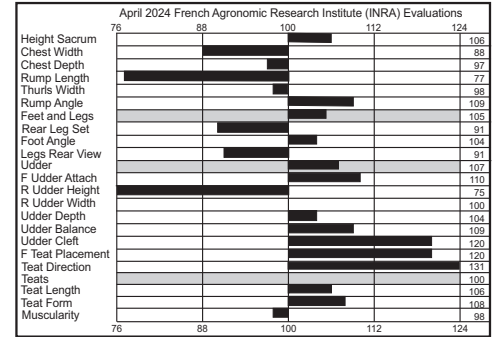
April 2024 French Agronomic Research Institute (INRA) Evaluations

| | 76 | 88 | 100 | 112 | 124 |
|---|---|---|---|---|---|
| Height Sacrum | | | | | 106 |
| Chest Width | | | | | 88 |
| Chest Depth | | | | | 97 |
| Rump Length | | | | | 77 |
| Thurls Width | | | | | 98 |
| Rump Angle | | | | | 109 |
| Feet and Legs | | | | | 105 |
| Rear Leg Set | | | | | 91 |
| Foot Angle | | | | | 104 |
| Legs Rear View | | | | | 91 |
| Udder | | | | | 107 |
| F Udder Attach | | | | | 110 |
| R Udder Height | | | | | 75 |
| R Udder Width | | | | | 100 |
| Udder Depth | | | | | 104 |
| Udder Balance | | | | | 109 |
| Udder Cleft | | | | | 120 |
| F Teat Placement | | | | | 120 |
| Teat Direction | | | | | 131 |
| Teats | | | | | 100 |
| Teat Length | | | | | 106 |
| Teat Form | | | | | 108 |
| Muscularity | | | | | 98 |

76 88 100 112 124